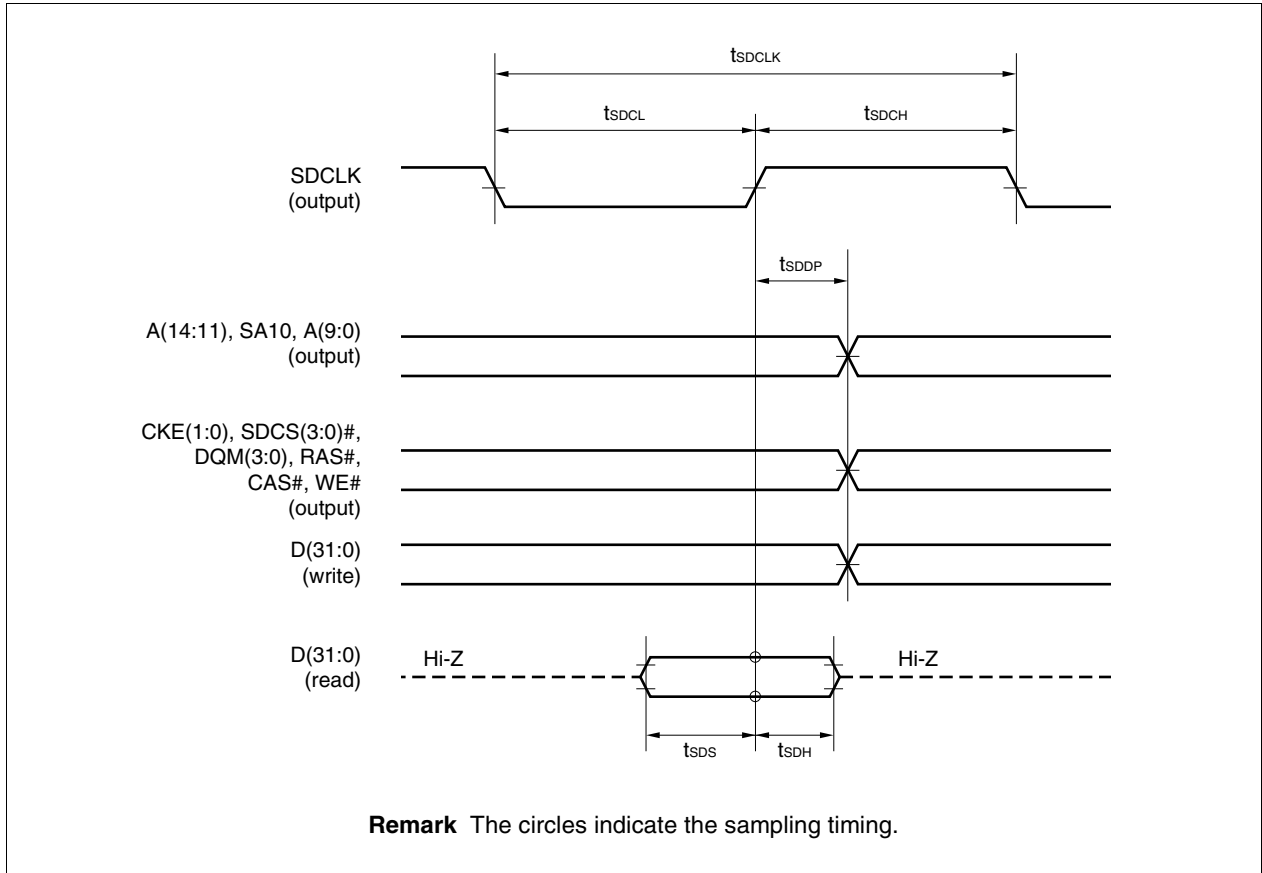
$t_{SDCLK}$

$t_{SDCL}$

$t_{SDCH}$

SDCLK
(output)

$t_{SDDP}$

A(14:11), SA10, A(9:0)
(output)

CKE(1:0), SDCS(3:0)#,
DQM(3:0), RAS#,
CAS#, WE#
(output)

D(31:0)
(write)

D(31:0)
(read)

Hi-Z

Hi-Z

$t_{SDS}$

$t_{SDH}$

**Remark** The circles indicate the sampling timing.